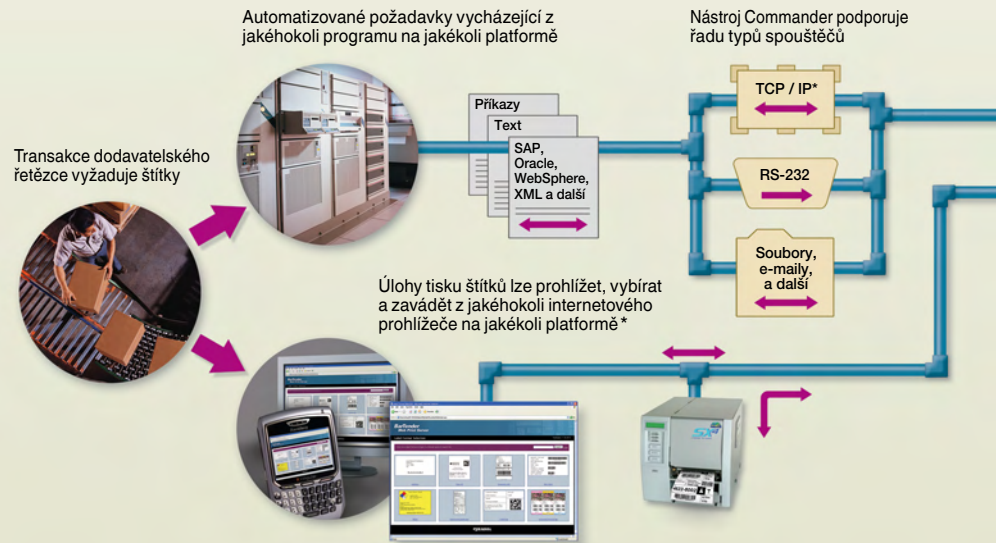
Automatizované požadavky vycházející z jakéhokoli programu na jakékoli platformě

Nástroj Commander podporuje řadu typů spouštěčů

Transakce dodavatelského řetězce vyžaduje štítky

Příkazy

Text

SAP, Oracle, WebSphere, XML a další

TCP / IP*

RS-232

Soubory, e-maily, a další

Úlohy tisku štítků lze prohlížet, vybírat a zavádět z jakéhokoli internetového prohlížeče na jakékoli platformě *